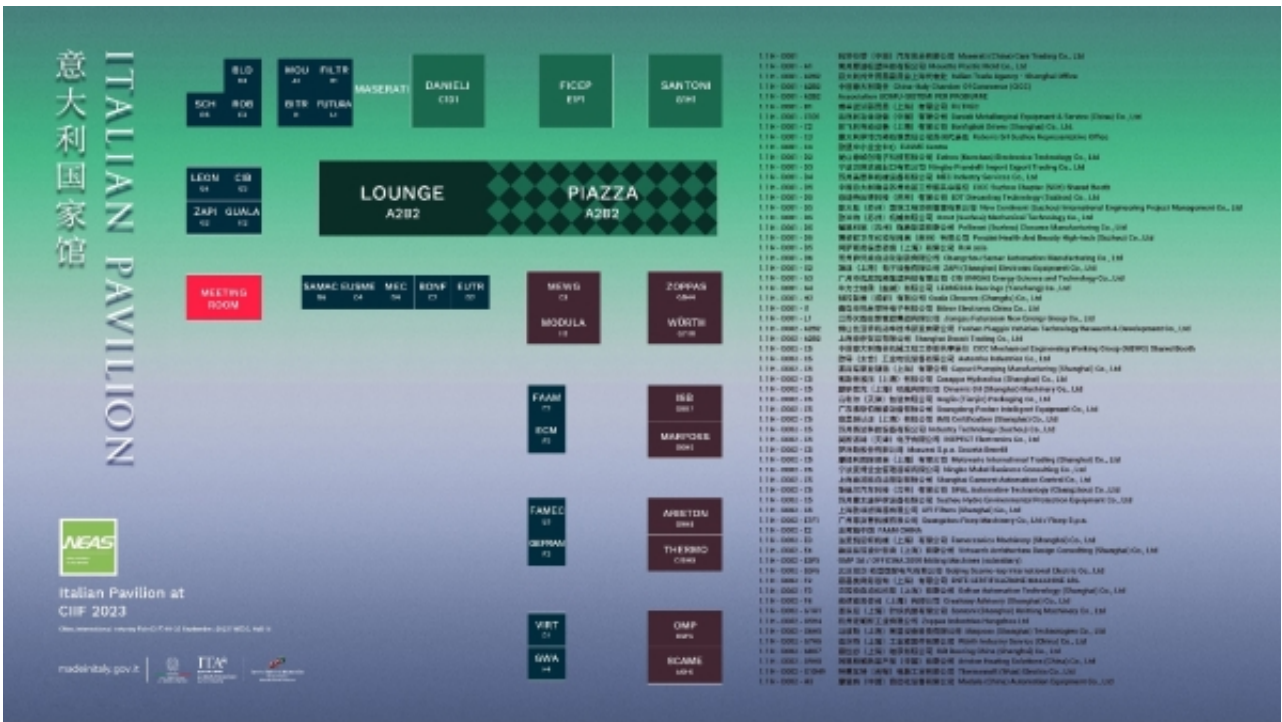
意大利国家馆

ITALIAN PAVILION

BLO
ROB
SCH
MOU
FILTR
BITR
FUTURA
MASERATI
DANIELI
C151
FICEP
E71
SANTONI
E261

LEON
CIB
ZAPI
GUALA

LOUNGE
A282

PIAZZA
A282

MEETING ROOM

SAMAC
EUSME
MEC
BONF
EUTR

MEWG
MODULA
ZOPPAS
WÜRTH

FAAM
ECM
ISB
MARPOSS

FAMEC
GEFRAN
ARISTON
THERMO

VIRT
SWA
OMP
SCAME

NEAS

Italian Pavilion at CIIF 2023

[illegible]

madeinitaly.gov.it

ITA

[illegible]